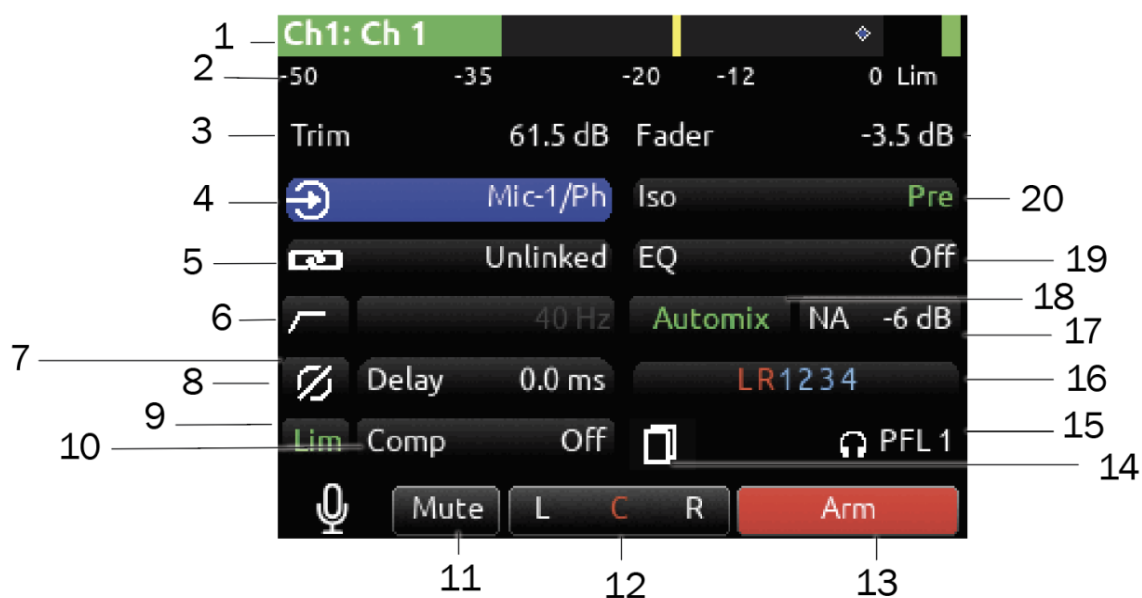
1 Ch1: Ch 1
2 -50 -35 -20 -12 0 Lim
3 Trim 61.5 dB Fader -3.5 dB
4 Mic-1/Ph Iso Pre 20
5 Unlinked EQ Off 19
6 40 Hz Automix NA -6 dB 18 17
7
8 Delay 0.0 ms LR1234 16
9 Lim Comp Off PFL 1 15
10 14
Mute L C R Arm
11 12 13